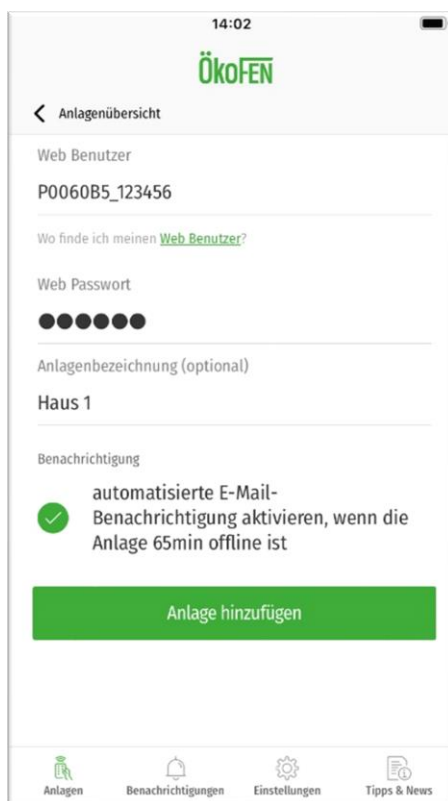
14:02

ÖKOFEN

Anlagenübersicht

Web Benutzer

P0060B5_123456

Wo finde ich meinen Web Benutzer?

Web Passwort

●●●●●●

Anlagenbezeichnung (optional)

Haus 1

Benachrichtigung

automatisierte E-Mail-Benachrichtigung aktivieren, wenn die Anlage 65min offline ist

Anlage hinzufügen

Anlagen
Benachrichtigungen
Einstellungen
Tipps & News